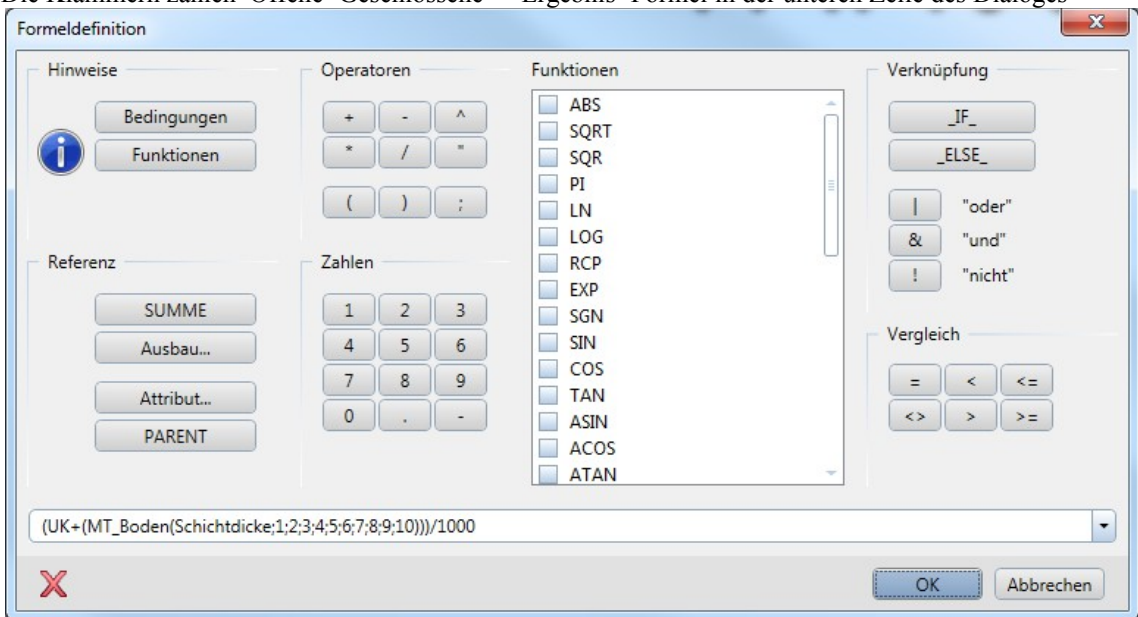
Die Klammern zählen "Offene" "Geschlossene" = Ergebnis "Formel in der unteren Zeile des Dialoges"

Formeldefinition

Hinweise

Bedingungen

Funktionen

Referenz

SUMME

Ausbau...

Attribut...

PARENT

Operatoren

| + | - | ^ |
|---|---|---|
| * | / | " |
| ( | ) | ; |

Zahlen

| 1 | 2 | 3 |
|---|---|---|
| 4 | 5 | 6 |
| 7 | 8 | 9 |
| 0 | . | - |

Funktionen

ABS
SQRT
SQR
PI
LN
LOG
RCP
EXP
SGN
SIN
COS
TAN
ASIN
ACOS
ATAN

Verknüpfung

_IF_

_ELSE_

| "oder"

& "und"

! "nicht"

Vergleich

| = | < | <= |
|---|---|---|
| <> | > | >= |

(UK+(MT_Boden(Schichtdicke;1;2;3;4;5;6;7;8;9;10)))/1000

OK

Abbrechen